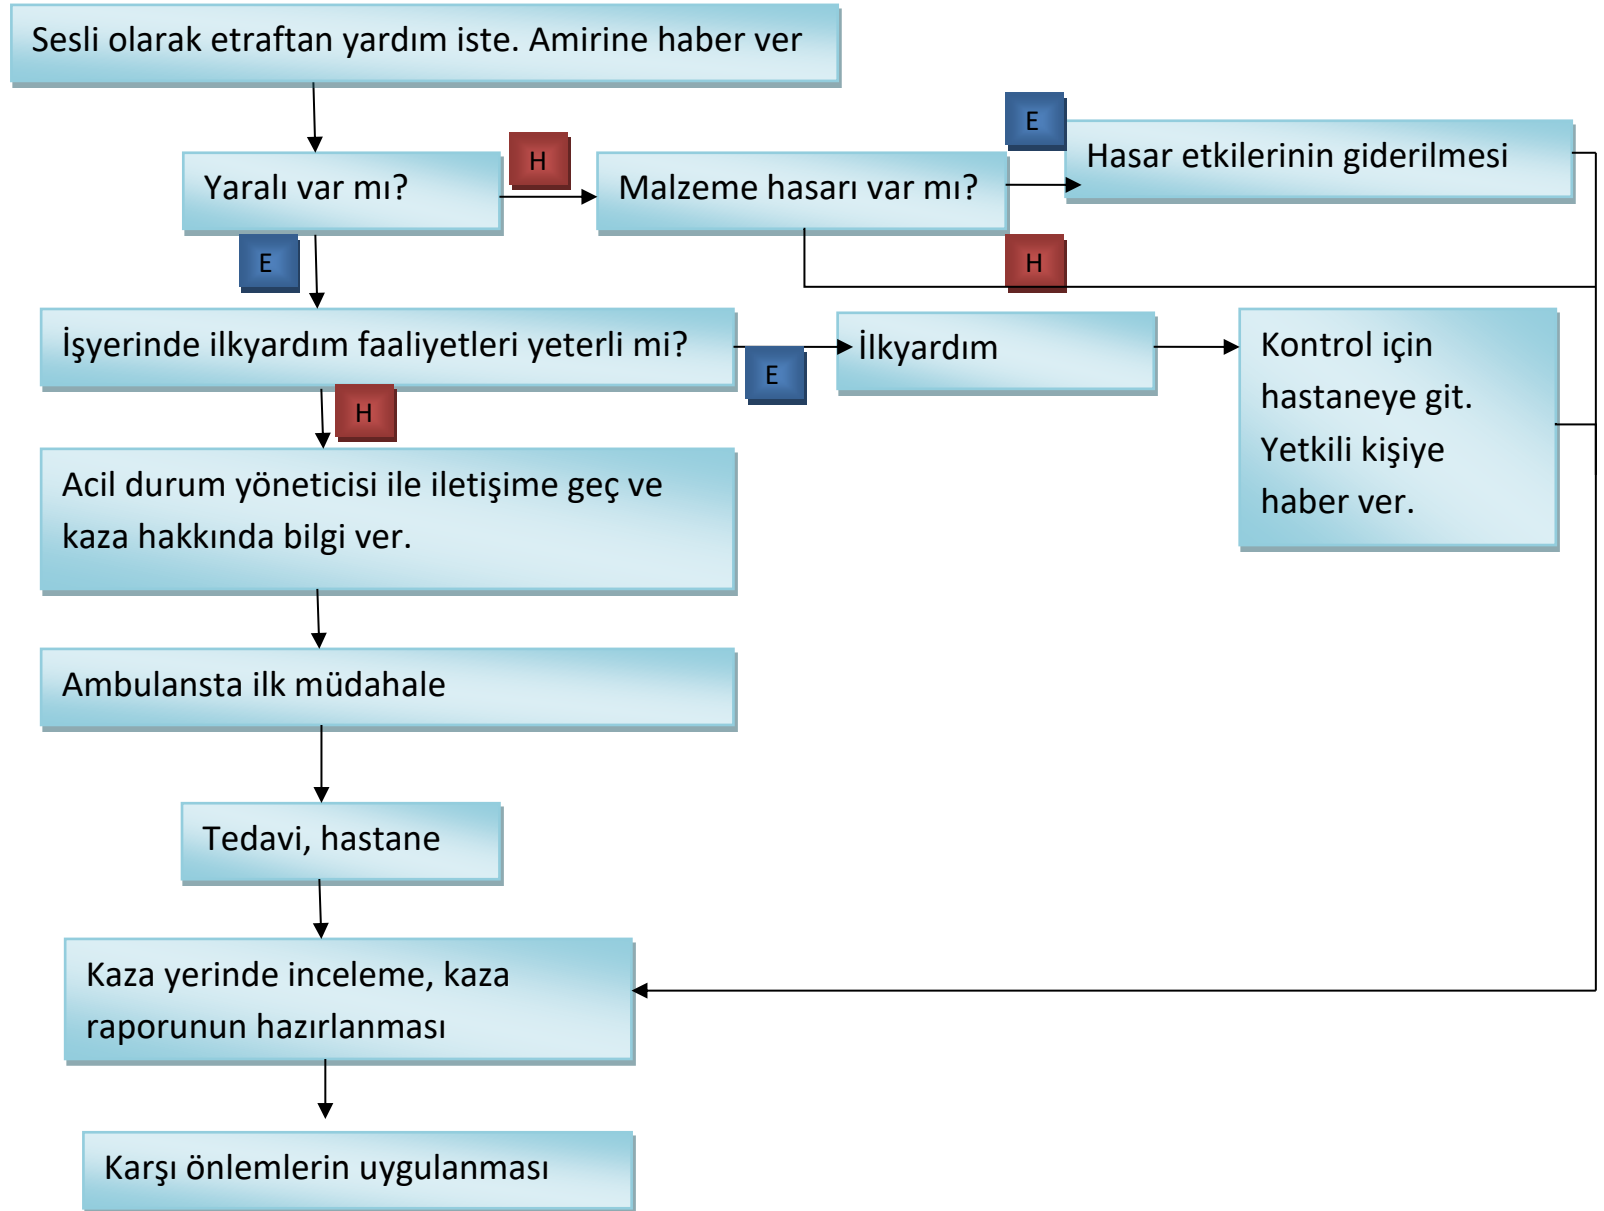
Sesli olarak etraftan yardım iste. Amirine haber ver

E

Hasar etkilerinin giderilmesi

Yaralı var mı?

H

Malzeme hasarı var mı?

E

H

İşyerinde ilkyardım faaliyetleri yeterli mi?

E

İlkyardım

Kontrol için hastaneye git. Yetkili kişiye haber ver.

H

Acil durum yöneticisi ile iletişime geç ve kaza hakkında bilgi ver.

Ambulansta ilk müdahale

Tedavi, hastane

Kaza yerinde inceleme, kaza raporunun hazırlanması

Karşı önlemlerin uygulanması